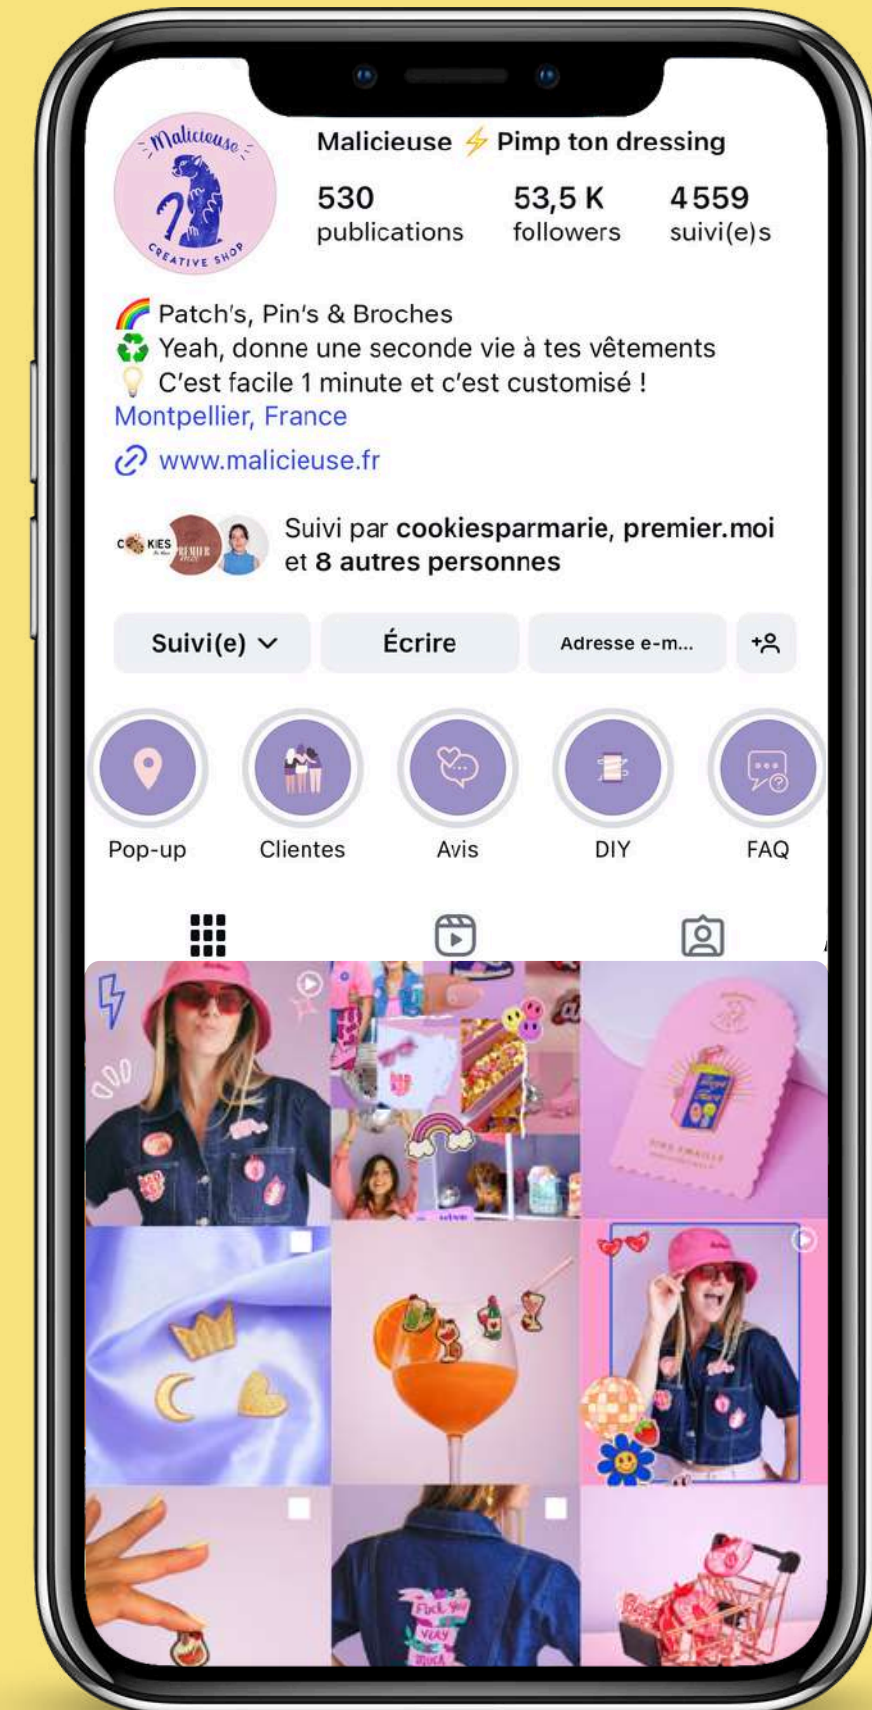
Malicieuse
CREATIVE SHOP

Malicieuse ⚡ Pimp ton dressing

530 publications
53,5 K followers
4 559 suivi(e)s

🌈 Patch's, Pin's & Broches
♻️ Yeah, donne une seconde vie à tes vêtements
💡 C'est facile 1 minute et c'est customisé !
Montpellier, France
www.malicieuse.fr

Suivi par cookiesparmarie, premier.moi et 8 autres personnes

Suivi(e)
Écrire
Adresse e-m...

Pop-up
Clientes
Avis
DIY
FAQ